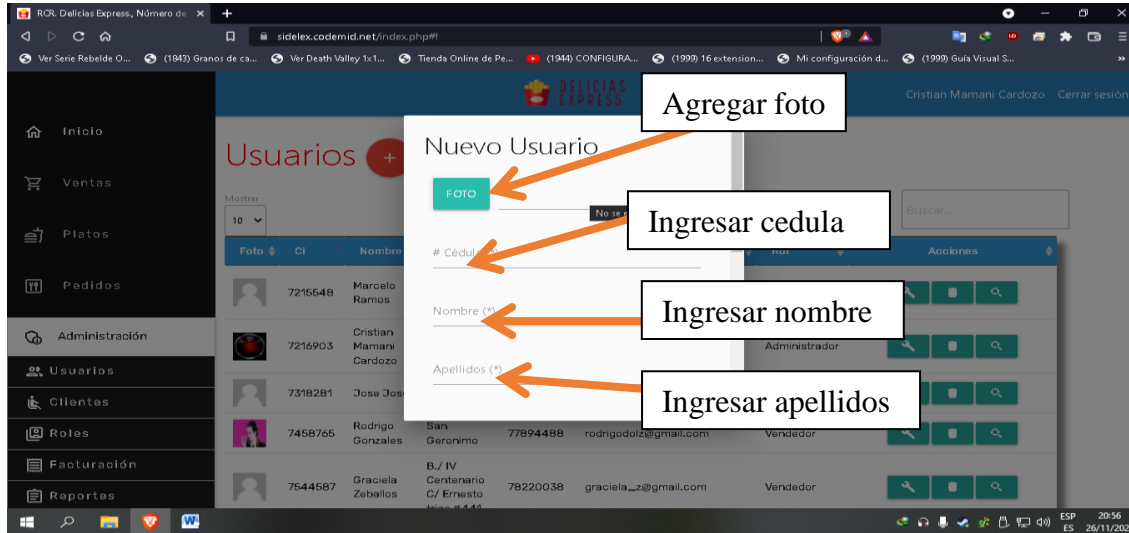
RCR. Delicias Express, Número de ×
sidelex.codemid.net/index.php#!
Ver Serie Rebelde O... (1843) Granos de ca... Ver Death Valley 1x1... Tienda Online de Pe... (1944) CONFIGURA... (1999) 16 extension... Mi configuración d... (1999) Guía Visual S...

DELICIAS EXPRESS
Cristian Mamani Cardozo Cerrar sesión

Inicio
Ventas
Platos
Pedidos
Administración
Usuarios
Clientes
Roles
Facturación
Reportes

Usuarios +
Mostrar
10
Buscar...

| Foto | CI | Nombre | | | | Rol | Acciones |
|---|---|---|---|---|---|---|---|
| | 7215548 | Marcelo Ramos | | | | | |
| | 7216903 | Cristian Mamani Cardozo | | | | Administrador | |
| | 7318281 | Jose Jose | | | | | |
| | 7458765 | Rodrigo Gonzales | San Geronimo | 77894488 | rodrigodolz@gmail.com | Vendedor | |
| | 7544587 | Graciela Zeballos | B./ IV Centenario C/ Ernesto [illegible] | 78220038 | graciela_z@gmail.com | Vendedor | |

Nuevo Usuario
FOTO
No se e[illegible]
# Cédula
Nombre (*)
Apellidos (*)

Agregar foto
Ingresar cedula
Ingresar nombre
Ingresar apellidos

ESP ES 20:56 26/11/202